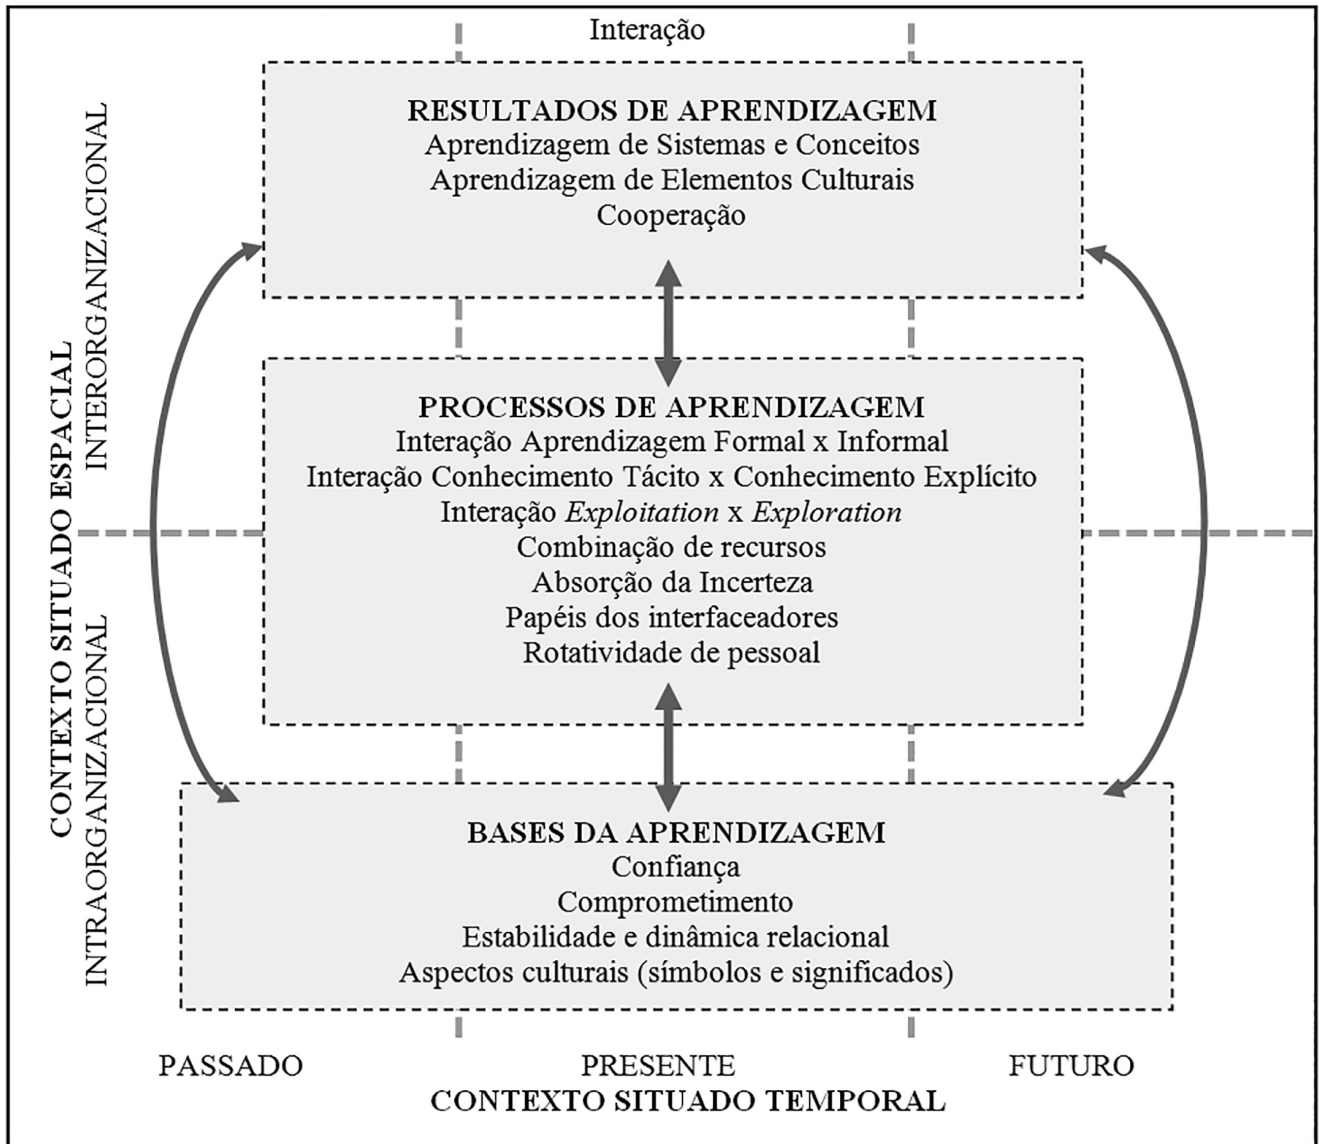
Interação

RESULTADOS DE APRENDIZAGEM
Aprendizagem de Sistemas e Conceitos
Aprendizagem de Elementos Culturais
Cooperação

PROCESSOS DE APRENDIZAGEM
Interação Aprendizagem Formal x Informal
Interação Conhecimento Tácito x Conhecimento Explícito
Interação *Exploitation* x *Exploration*
Combinação de recursos
Absorção da Incerteza
Papéis dos interfaceadores
Rotatividade de pessoal

BASES DA APRENDIZAGEM
Confiança
Comprometimento
Estabilidade e dinâmica relacional
Aspectos culturais (símbolos e significados)

CONTEXTO SITUADO ESPACIAL
INTERORGANIZACIONAL
INTRAORGANIZACIONAL

PASSADO
PRESENTE
FUTURO
CONTEXTO SITUADO TEMPORAL